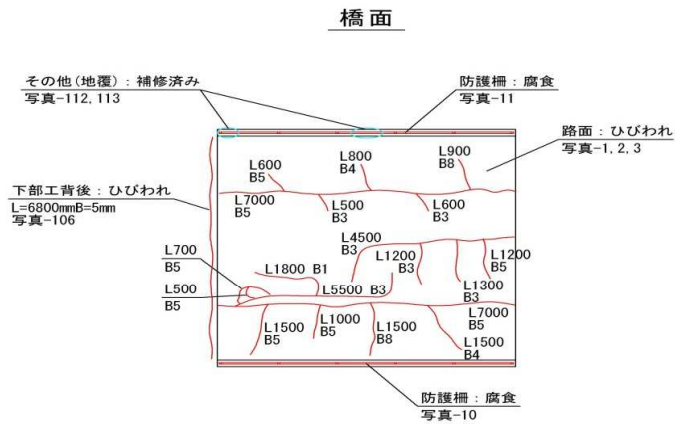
橋面

その他(地覆)：補修済み
写真-112, 113

防護柵：腐食
写真-11

路面：ひびわれ
写真-1, 2, 3

下部工背後：ひびわれ
L=6800mmB=5mm
写真-106

L600
B5

L800
B4

L900
B8

L7000
B5

L500
B3

L600
B3

L4500
B3

L700
B5

L1800 B1

L1200
B3

L1200
B5

L500
B5

L5500 B3

L1300
B3

L1500
B5

L1000
B5

L1500
B8

L7000
B5

L1500
B4

防護柵：腐食
写真-10